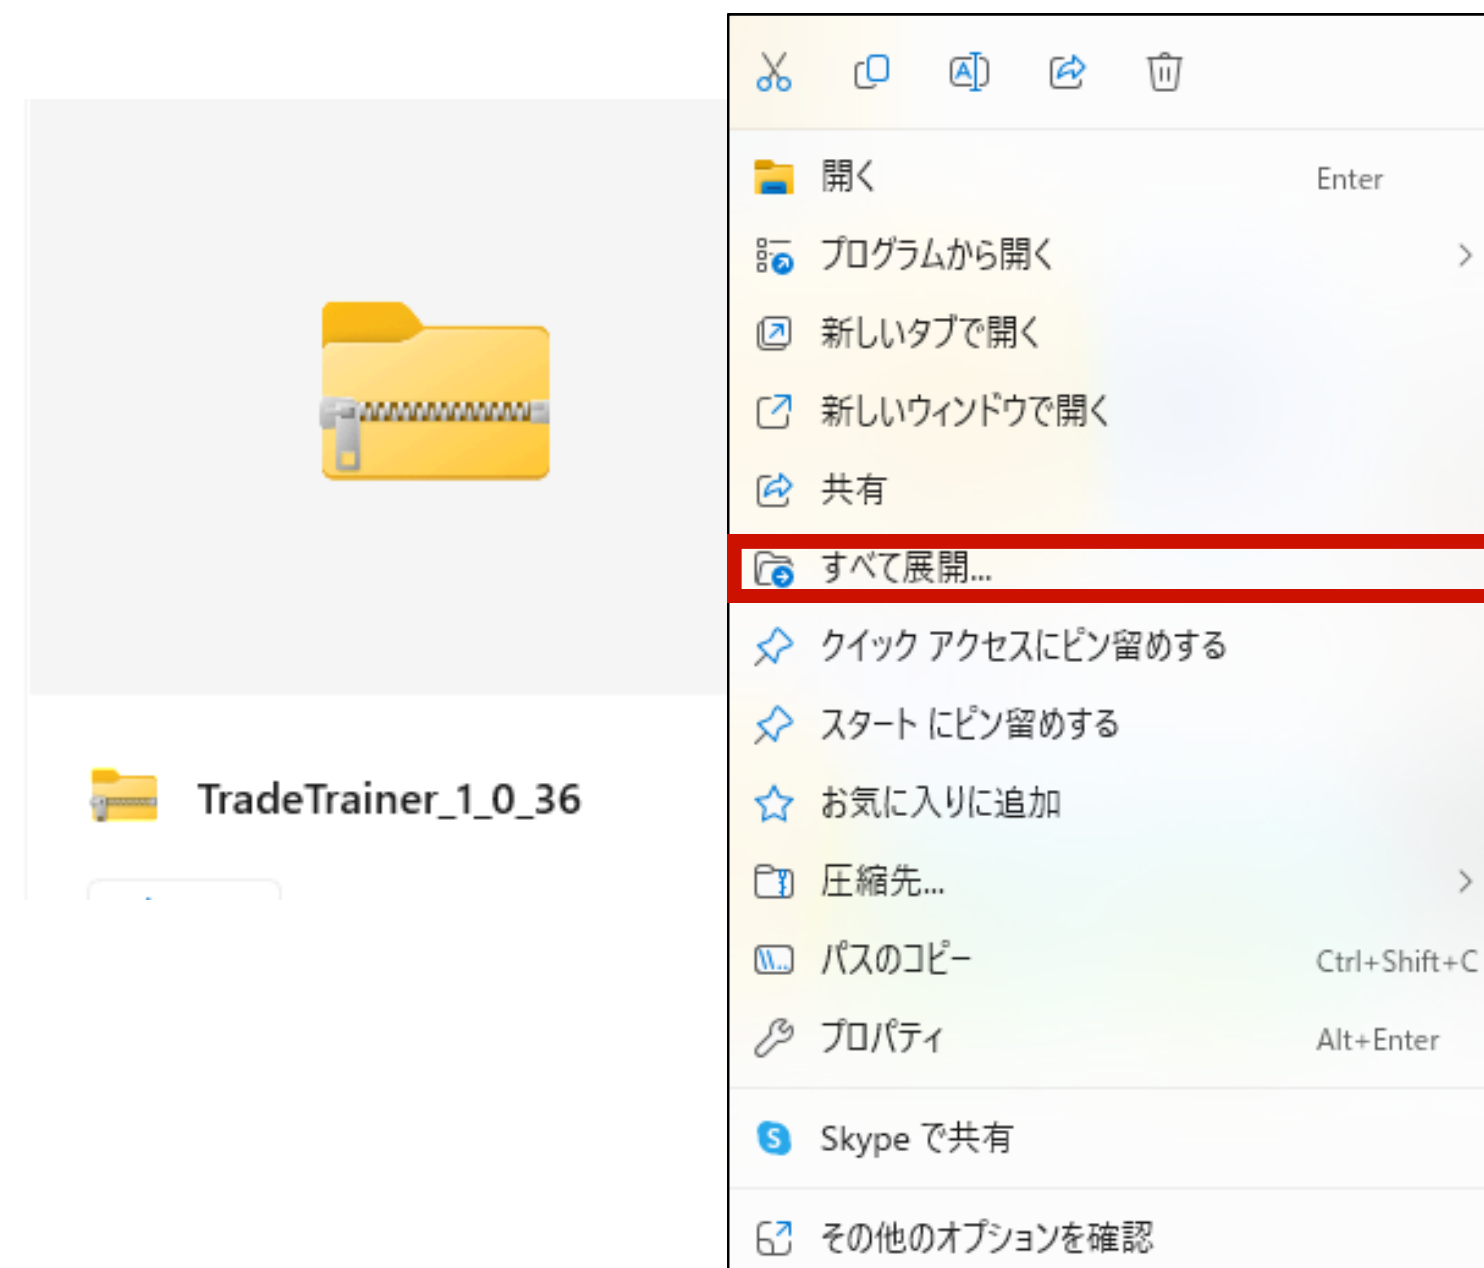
TradeTrainer_1_0_36

開く Enter

プログラムから開く

新しいタブで開く

新しいウィンドウで開く

共有

すべて展開...

クイック アクセスにピン留めする

スタート にピン留めする

お気に入りに追加

圧縮先...

パスのコピー Ctrl+Shift+C

プロパティ Alt+Enter

Skype で共有

その他のオプションを確認